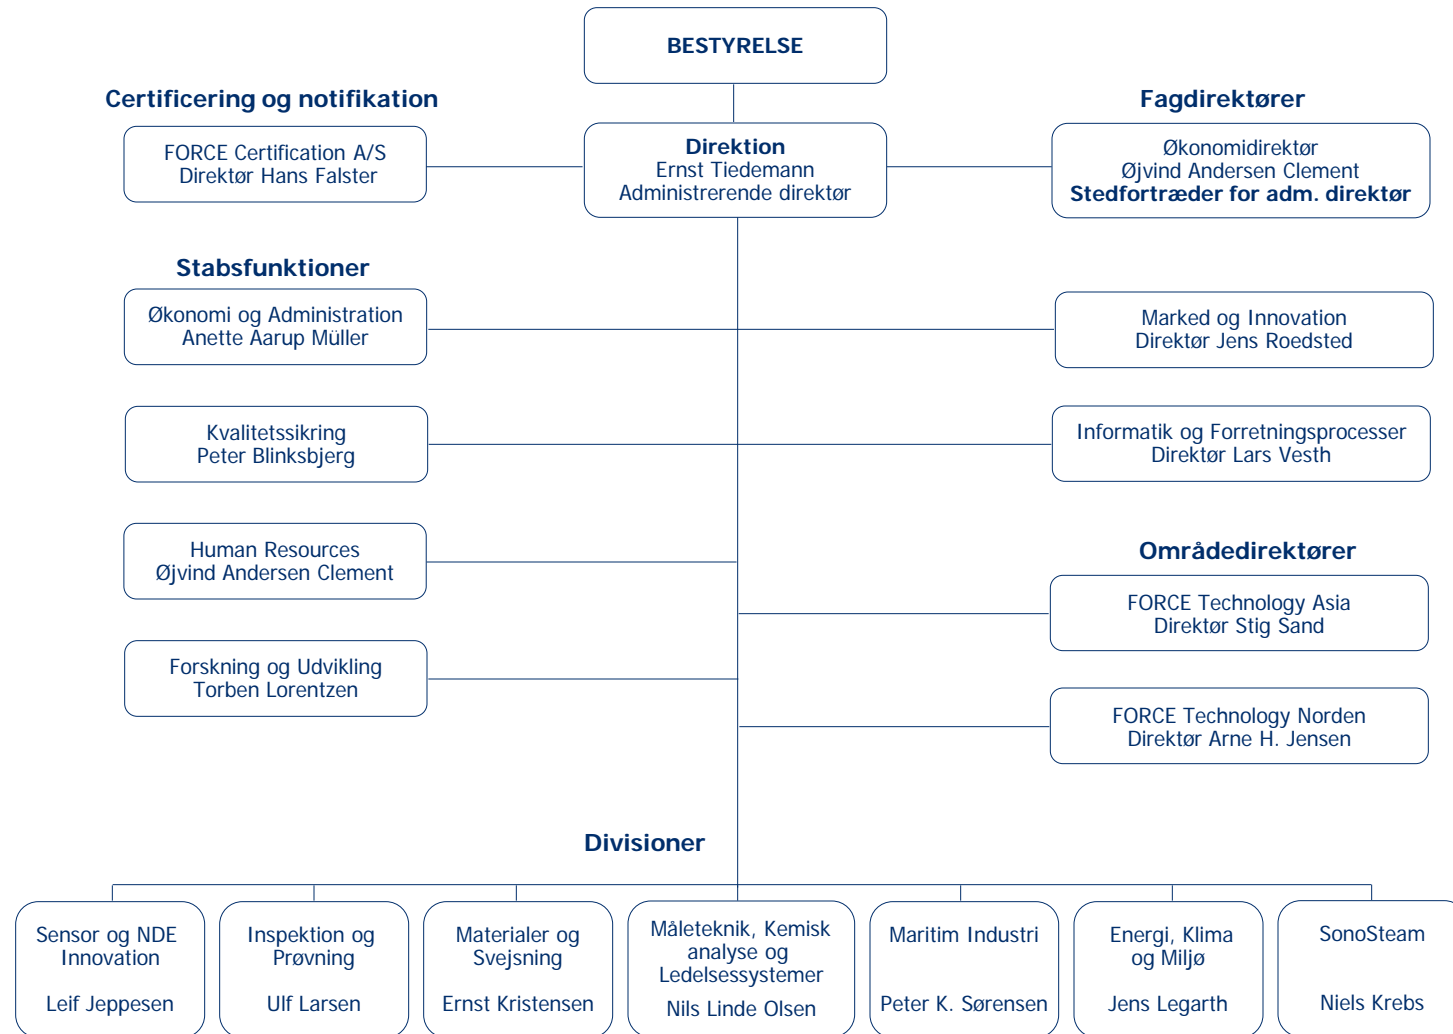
BESTYRELSE

Certificering og notifikation

FORCE Certification A/S
Direktør Hans Falster

Direktion
Ernst Tiedemann
Administrerende direktør

Fagdirektører

Økonomidirektør
Øjvind Andersen Clement
**Stedfortræder for adm. direktør**

Stabsfunktioner

Økonomi og Administration
Anette Aarup Müller

Marked og Innovation
Direktør Jens Roedsted

Kvalitetssikring
Peter Blinksbjerg

Informatik og Forretningsprocesser
Direktør Lars Vesth

Human Resources
Øjvind Andersen Clement

Områdedirektører

FORCE Technology Asia
Direktør Stig Sand

Forskning og Udvikling
Torben Lorentzen

FORCE Technology Norden
Direktør Arne H. Jensen

Divisioner

Sensor og NDE Innovation

Leif Jeppesen

Inspektion og Prøvning

Ulf Larsen

Materialer og Svejsning

Ernst Kristensen

Måleteknik, Kemisk analyse og Ledelsessystemer

Nils Linde Olsen

Maritim Industri

Peter K. Sørensen

Energi, Klima og Miljø

Jens Legarth

SonoSteam

Niels Krebs